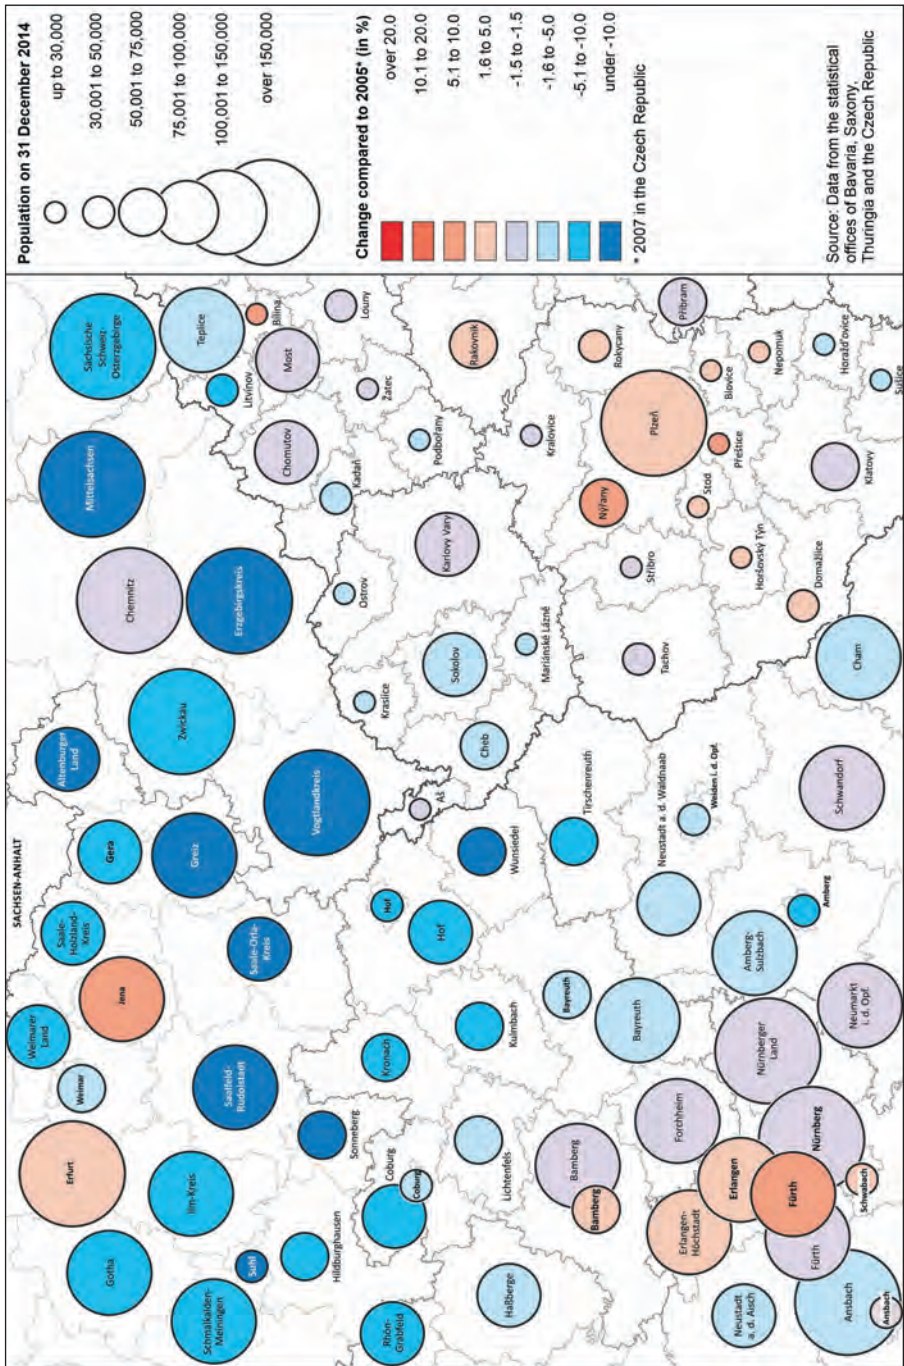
Population on 31 December 2014

up to 30,000

30,001 to 50,000

50,001 to 75,000

75,001 to 100,000

100,001 to 150,000

over 150,000

Change compared to 2005* (in %)

over 20.0

10.1 to 20.0

5.1 to 10.0

1.6 to 5.0

-1.5 to -1.5

-1.6 to -5.0

-5.1 to -10.0

under -10.0

* 2007 in the Czech Republic

Source: Data from the statistical offices of Bavaria, Saxony, Thuringia and the Czech Republic

SACHSEN-ANHALT

Sächsische Schweiz-Osterzgebirge, Teplice, Bílina, Louny, Litvínov, Most, Mittelsachsen, Chomutov, Žatec, Rakovník, Kadaň, Podbořany, Kralovice, Příbram, Rokycany, Plzeň, Blovice, Nepomuk, Hořovice, Sušice, Chemnitz, Erzgebirgskreis, Ostrov, Karlovy Vary, Nýřany, Stod, Přeštice, Klatovy, Stříbro, Horšovský Týn, Domažlice, Altenburger Land, Zwickau, Sokolov, Kraslice, Mariánské Lázně, Tachov, Cham, Gera, Greiz, Vogtlandkreis, Cheb, Aš, Tirschenreuth, Neustadt a. d. Waldnaab, Weiden i. d. Opf., Schwandorf, Saale-Holzland-Kreis, Jena, Saale-Orla-Kreis, Hof, Hof, Wunsiedel, Amberg, Amberg-Sulzbach, Weimarer Land, Weimar, Saalfeld-Rudolstadt, Kronach, Kulmbach, Bayreuth, Bayreuth, Neumarkt i. d. Opf., Erfurt, Sonneberg, Lichtenfels, Nürnberger Land, Forchheim, Ilm-Kreis, Coburg, Coburg, Bamberg, Bamberg, Erlangen, Nürnberg, Gotha, Suhl, Hildburghausen, Erlangen-Höchstadt, Fürth, Schwabach, Fürth, Schmalkalden-Meiningen, Haßberge, Neustadt a. d. Aisch, Ansbach, Ansbach, Rhön-Grabfeld